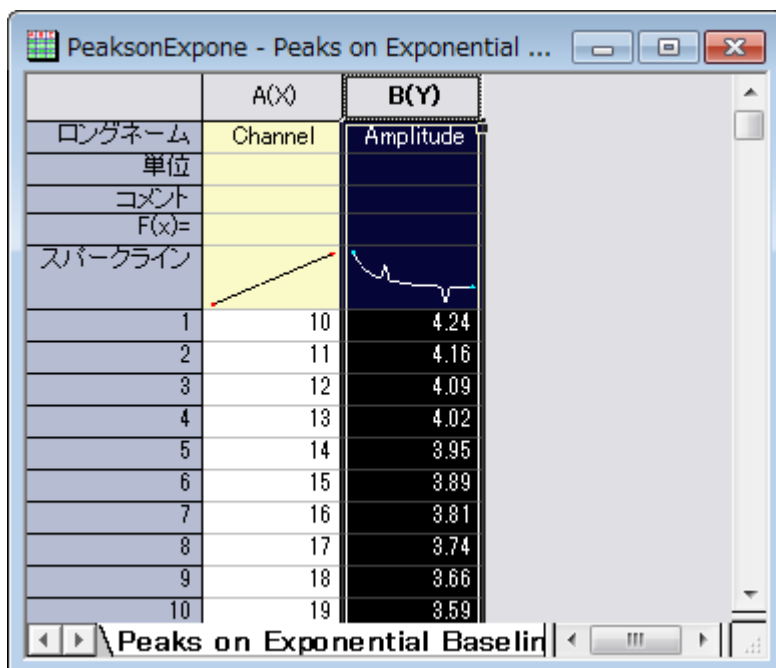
PeaksonExpone - Peaks on Exponential ...

| | A(X) | B(Y) |
|---|---|---|
| ロングネーム | Channel | Amplitude |
| 単位 | | |
| コメント | | |
| F(x)= | | |
| スパークライン | | |
| 1 | 10 | 4.24 |
| 2 | 11 | 4.16 |
| 3 | 12 | 4.09 |
| 4 | 13 | 4.02 |
| 5 | 14 | 3.95 |
| 6 | 15 | 3.89 |
| 7 | 16 | 3.81 |
| 8 | 17 | 3.74 |
| 9 | 18 | 3.66 |
| 10 | 19 | 3.59 |

Peaks on Exponential Baselin